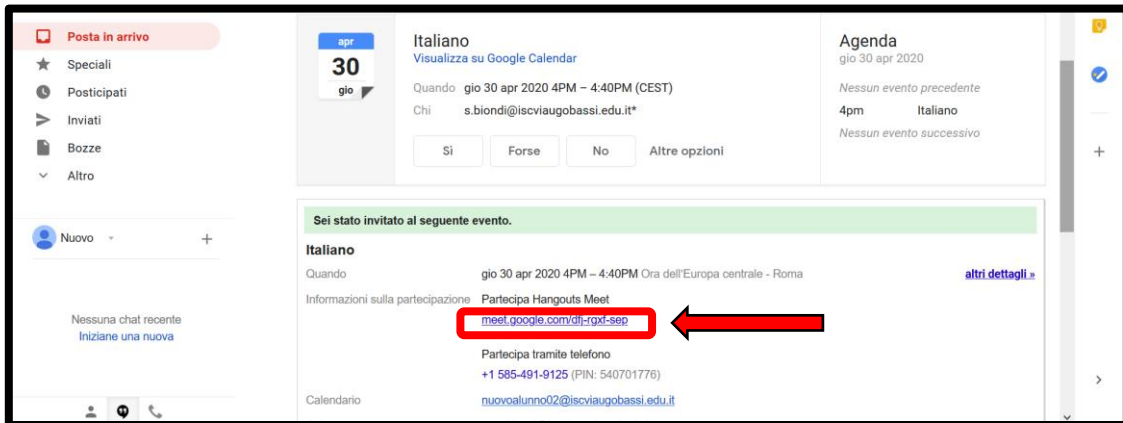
Posta in arrivo
Speciali
Posticipati
Inviati
Bozze
Altro

Nuovo

Nessuna chat recente
Iniziane una nuova

apr
30
gio

Italiano
Visualizza su Google Calendar

Quando gio 30 apr 2020 4PM – 4:40PM (CEST)
Chi s.biondi@iscviaugobassi.edu.it*

Sì Forse No Altre opzioni

Agenda
gio 30 apr 2020

Nessun evento precedente
4pm Italiano
Nessun evento successivo

Sei stato invitato al seguente evento.

Italiano

Quando gio 30 apr 2020 4PM – 4:40PM Ora dell'Europa centrale - Roma altri dettagli »

Informazioni sulla partecipazione Partecipa Hangouts Meet
meet.google.com/dfj-rgxf-sep

Partecipa tramite telefono
+1 585-491-9125 (PIN: 540701776)

Calendario nuovoalunno02@iscviaugobassi.edu.it